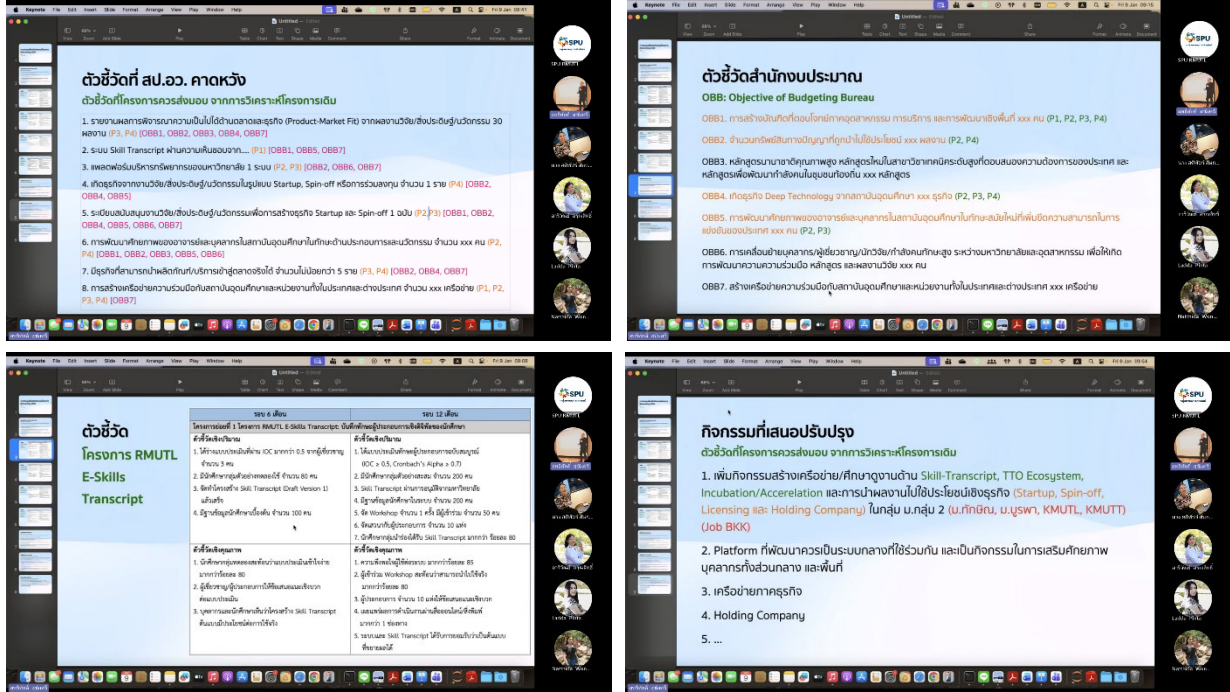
ตัวชี้วัดที่ สป.อว. คาดหวัง

ตัวชี้วัดที่โครงการควรส่งมอบ จากการวิเคราะห์โครงการเดิม

1. รายงานผลการพิจารณาความเป็นไปได้ทางตลาดและธุรกิจ (Product-Market Fit) จากผลงานวิจัย/สิ่งประดิษฐ์/นวัตกรรม 30 ผลงาน (P3, P4) [OBB1, OBB2, OBB3, OBB4, OBB7]

2. ระบบ Skill Transcript ผ่านความเห็นชอบจาก.... (P1) [OBB1, OBB5, OBB7]

3. แพลตฟอร์มบริหารทรัพยากรของมหาวิทยาลัย 1 ระบบ (P2, P3) [OBB2, OBB6, OBB7]

4. เกิดธุรกิจจากงานวิจัย/สิ่งประดิษฐ์/นวัตกรรมในรูปแบบ Startup, Spin-off หรือการร่วมลงทุน จำนวน 1 ราย (P4) [OBB2, OBB4, OBB5]

5. ระเบียบสนับสนุนงานวิจัย/สิ่งประดิษฐ์/นวัตกรรมเพื่อการสร้างธุรกิจ Startup และ Spin-off 1 ฉบับ (P2, P3) [OBB1, OBB2, OBB4, OBB5, OBB6, OBB7]

6. การพัฒนาศักยภาพของอาจารย์และบุคลากรในสถาบันอุดมศึกษาในทักษะด้านประกอบการและนวัตกรรม จำนวน xxx คน (P2, P4) [OBB1, OBB2, OBB3, OBB5, OBB6]

7. มีธุรกิจที่สามารถนำผลิตภัณฑ์/บริการเข้าสู่ตลาดจริงได้ จำนวนไม่น้อยกว่า 5 ราย (P3, P4) [OBB2, OBB4, OBB7]

8. การสร้างเครือข่ายความร่วมมือกับสถาบันอุดมศึกษาและหน่วยงานทั้งในประเทศและต่างประเทศ จำนวน xxx เครือข่าย (P1, P2, P3, P4) [OBB7]

ตัวชี้วัดสำนักงบประมาณ

OBB: Objective of Budgeting Bureau

OBB1. การสร้างนวัตกรรมที่ตอบโจทย์ภาคอุตสาหกรรม การบริการ และการพัฒนาเชิงพื้นที่ xxx คน (P1, P2, P3, P4)

OBB2. จำนวนทรัพย์สินทางปัญญาที่ถูกนำไปใช้ประโยชน์ xxx ผลงาน (P2, P4)

OBB3. หลักสูตรมาตรฐานคุณภาพสูง หลักสูตรใหม่ในสาขาวิชาเทคนิคระดับสูงที่ตอบสนองความต้องการของประเทศ และหลักสูตรเพื่อพัฒนากำลังคนในชุมชนท้องถิ่น xxx หลักสูตร

OBB4. เกิดธุรกิจ Deep Technology จากสถาบันอุดมศึกษา xxx ธุรกิจ (P2, P3, P4)

OBB5. การพัฒนาศักยภาพของอาจารย์และบุคลากรในสถาบันอุดมศึกษาในทักษะสมัยใหม่ที่เพิ่มขีดความสามารถในการแข่งขันของประเทศ xxx คน (P2, P3)

OBB6. การเคลื่อนย้ายบุคลากร/ผู้เชี่ยวชาญ/นักวิจัย/กำลังคนทักษะสูง ระหว่างมหาวิทยาลัยและอุตสาหกรรม เพื่อให้เกิดการพัฒนาความร่วมมือ หลักสูตร และผลงานวิจัย xxx คน

OBB7. สร้างเครือข่ายความร่วมมือกับสถาบันอุดมศึกษาและหน่วยงานทั้งในประเทศและต่างประเทศ xxx เครือข่าย

ตัวชี้วัด
โครงการ RMUTL
E-Skills
Transcript

| ระยะ 6 เดือน | ระยะ 12 เดือน |
|---|---|
| โครงการย่อยที่ 1 โครงการ RMUTL E-Skills Transcript: บันทึกทักษะผู้ประกอบการเชิงดิจิทัลของนักศึกษา | |
| ตัวชี้วัดเชิงปริมาณ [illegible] | ตัวชี้วัดเชิงปริมาณ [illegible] |
| ตัวชี้วัดเชิงคุณภาพ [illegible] | ตัวชี้วัดเชิงคุณภาพ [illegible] |

กิจกรรมที่เสนอปรับปรุง

ตัวชี้วัดที่โครงการควรส่งมอบ จากการวิเคราะห์โครงการเดิม

1. เพิ่มกิจกรรมสร้างเครือข่าย/ศึกษาดูงานด้าน Skill-Transcript, TTO Ecosystem, Incubation/Acceleration และการนำผลงานไปใช้ประโยชน์เชิงธุรกิจ (Startup, Spin-off, Licensing และ Holding Company) ในกลุ่ม ม.กลุ่ม 2 (ม.ทักษิณ, ม.บูรพา, KMUTL, KMUTT) (Job BKK)

2. Platform ที่พัฒนาควรเป็นระบบกลางที่ใช้ร่วมกัน และเป็นกิจกรรมในการเสริมศักยภาพบุคลากรทั้งส่วนกลาง และพื้นที่

3. เครือข่ายภาคธุรกิจ

4. Holding Company

5. ...

SPU